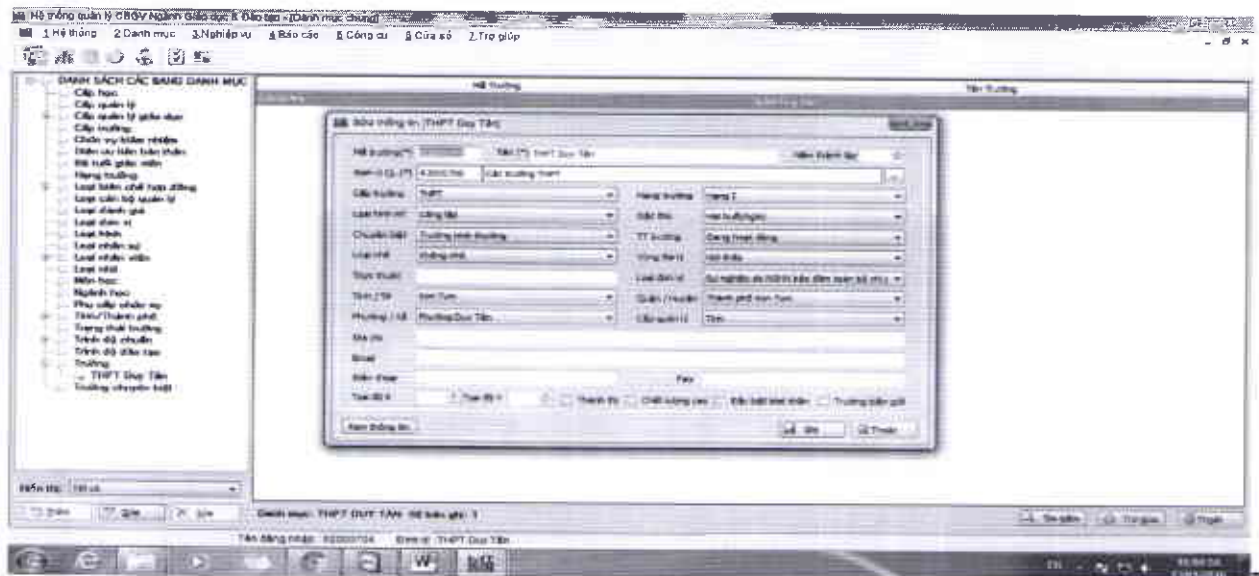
Hệ thống quản lý CBGV Ngành Giáo dục & Đào tạo - [Danh mục chung]

1.Hệ thống 2.Danh mục 3.Nghiệp vụ 4.Báo cáo 5.Công cụ 6.Cửa sổ 7.Trợ giúp

DANH SÁCH CÁC BẢNG DANH MỤC
Cấp học
Cấp quản lý
Cấp quản lý giáo dục
Cấp trường
Chức vụ kiêm nhiệm
Diện ưu tiên bản thân
Độ tuổi giáo viên
Hạng trường
Loại biên chế hợp đồng
Loại cán bộ quản lý
Loại đánh giá
Loại đơn vị
Loại hình
Loại nhân sự
Loại nhân viên
Loại nhà
Môn học
Ngành học
Phụ cấp chức vụ
Tỉnh/Thành phố
Trạng thái trường
Trình độ chuẩn
Trình độ đào tạo
Trường
THPT Duy Tân
Trường chuyên biệt

Hiển thị: Tất cả

Mã trường
Tên trường

Sửa thông tin [THPT Duy Tân]

Mã trường(*) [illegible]
Tên (*) THPT Duy Tân
Hiển thị danh mục
Định mức (*) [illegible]
Các trường THPT
Cấp trường THPT
Hạng trường Hạng I
Loại hình trờ Công lập
Đặc thù Hệ truyền thống
Chuyên biệt Trường bình thường
TT trường Đang hoạt động
Loại nhà Kiên cố
Vùng theo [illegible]
Trực thuộc
Loại đơn vị Sự nghiệp do NSNN bảo đảm toàn bộ chi t
Tỉnh / TP Kon Tum
Quận / Huyện Thành phố Kon Tum
Phường / Xã Phường Duy Tân
Cấp quản lý Tỉnh
Địa chỉ
Email
Điện thoại
Fax
Tọa độ X
Tọa độ Y
Thành thị
Chất lượng cao
Đặc biệt khó khăn
Trường đạt giải
Xem thông tin
Lưu
Thoát

Thêm
Sửa
Xóa
Danh mục: THPT DUY TÂN (Số bản ghi: 1)
Tìm kiếm
Trợ giúp
Thoát

Tên đăng nhập: 62000704 Đơn vị: THPT Duy Tân